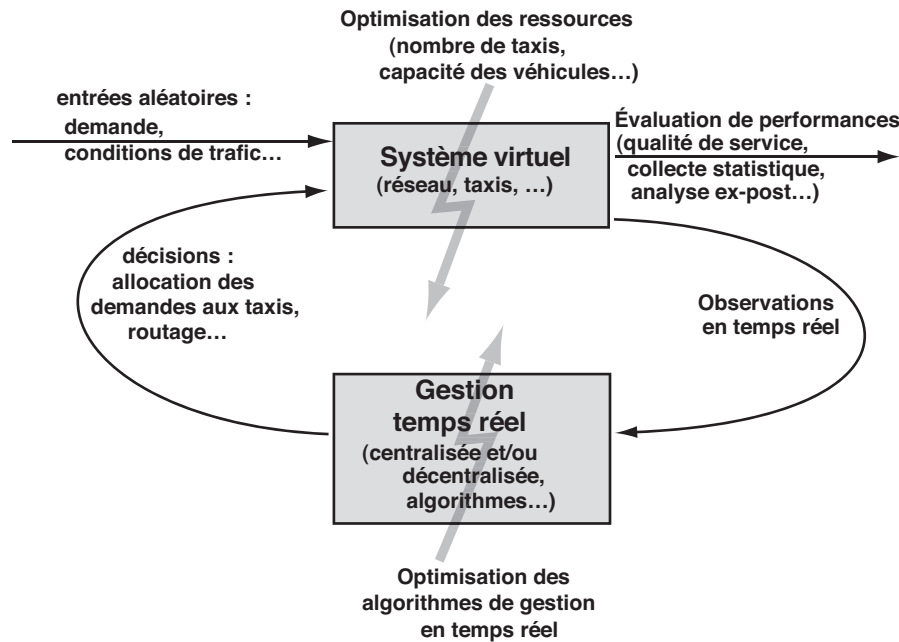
Optimisation des ressources
(nombre de taxis,
capacité des véhicules…)

entrées aléatoires :
demande,
conditions de trafic…

Système virtuel
(réseau, taxis, …)

Évaluation de performances
(qualité de service,
collecte statistique,
analyse ex-post…)

décisions :
allocation des
demandes aux taxis,
routage…

Observations
en temps réel

Gestion
temps réel
(centralisée et/ou
décentralisée,
algorithmes…)

Optimisation des
algorithmes de gestion
en temps réel